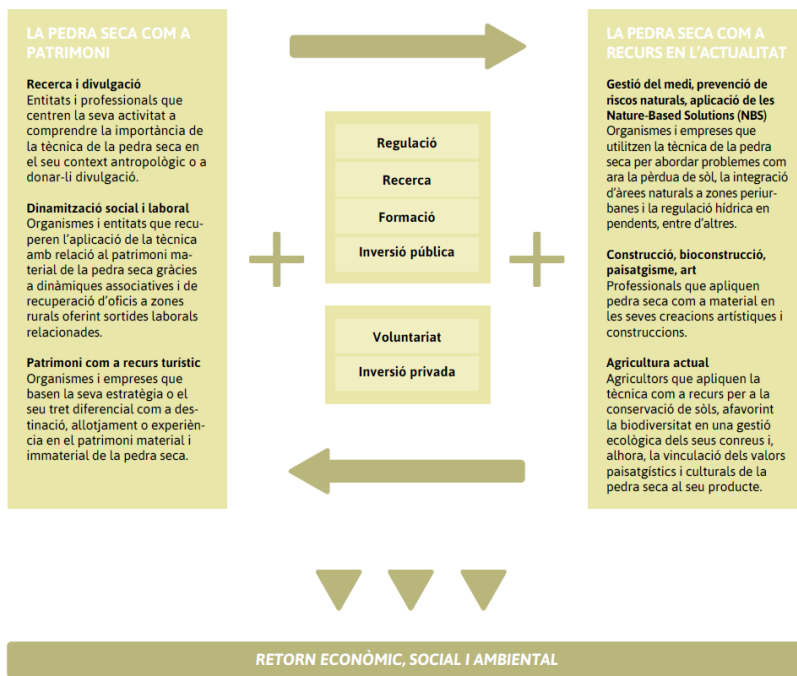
LA PEDRA SECA COM A PATRIMONI

Recerca i divulgació
Entitats i professionals que centren la seva activitat a comprendre la importància de la tècnica de la pedra seca en el seu context antropològic o a donar-li divulgació.

Dinamització social i laboral
Organismes i entitats que recuperen l'aplicació de la tècnica amb relació al patrimoni material de la pedra seca gràcies a dinàmiques associatives i de recuperació d'oficis a zones rurals oferint sortides laborals relacionades.

Patrimoni com a recurs turístic
Organismes i empreses que basen la seva estratègia o el seu tret diferencial com a destinació, allotjament o experiència en el patrimoni material i immaterial de la pedra seca.

Regulació

Recerca

Formació

Inversió pública

Voluntariat

Inversió privada

LA PEDRA SECA COM A RECURS EN L'ACTUALITAT

Gestió del medi, prevenció de riscos naturals, aplicació de les Nature-Based Solutions (NBS)
Organismes i empreses que utilitzen la tècnica de la pedra seca per abordar problemes com ara la pèrdua de sòl, la integració d'àrees naturals a zones periurbanes i la regulació hídrica en pendents, entre d'altres.

Construcció, bioconstrucció, paisatgisme, art
Professionals que apliquen pedra seca com a material en les seves creacions artístiques i construccions.

Agricultura actual
Agricultors que apliquen la tècnica com a recurs per a la conservació de sòls, afavorint la biodiversitat en una gestió ecològica dels seus conreus i, alhora, la vinculació dels valors paisatgístics i culturals de la pedra seca al seu producte.

RETORN ECONÒMIC, SOCIAL I AMBIENTAL